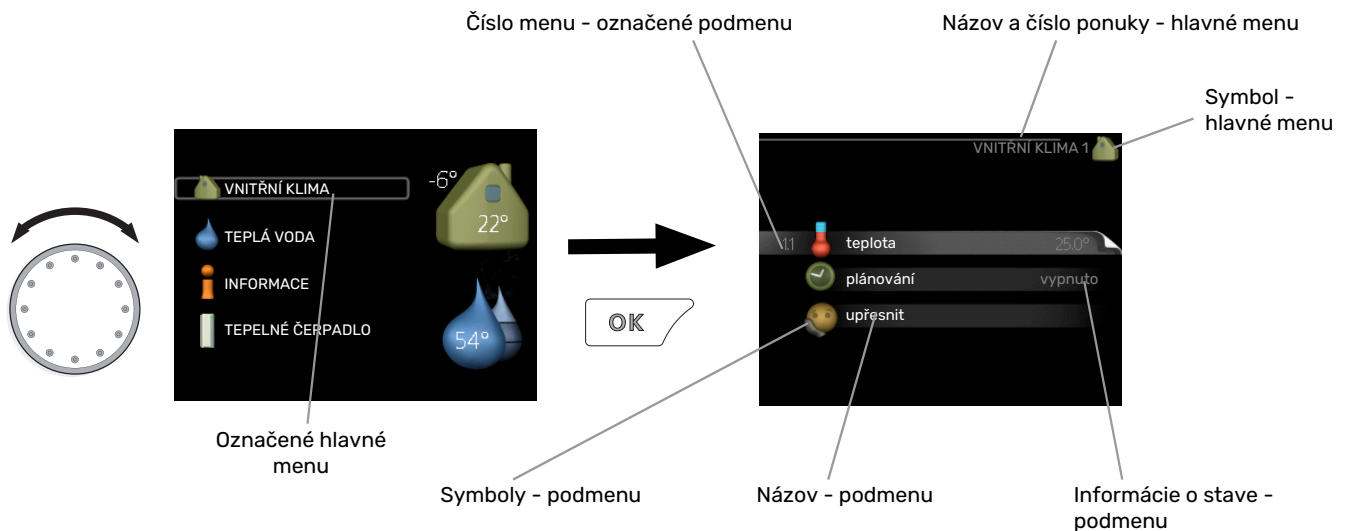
Číslo menu - označené podmenu

Názov a číslo ponuky - hlavné menu

Symbol - hlavné menu

VNITŘNÍ KLIMA

-6°

22°

TEPLÁ VODA

INFORMACE

TEPELNÉ ČERPADLO

54°

OK

VNITŘNÍ KLIMA 1

1.1 teplota 25.0°

plánování vypnuto

upřesnit

Označené hlavné menu

Symboly - podmenu

Názov - podmenu

Informácie o stave - podmenu